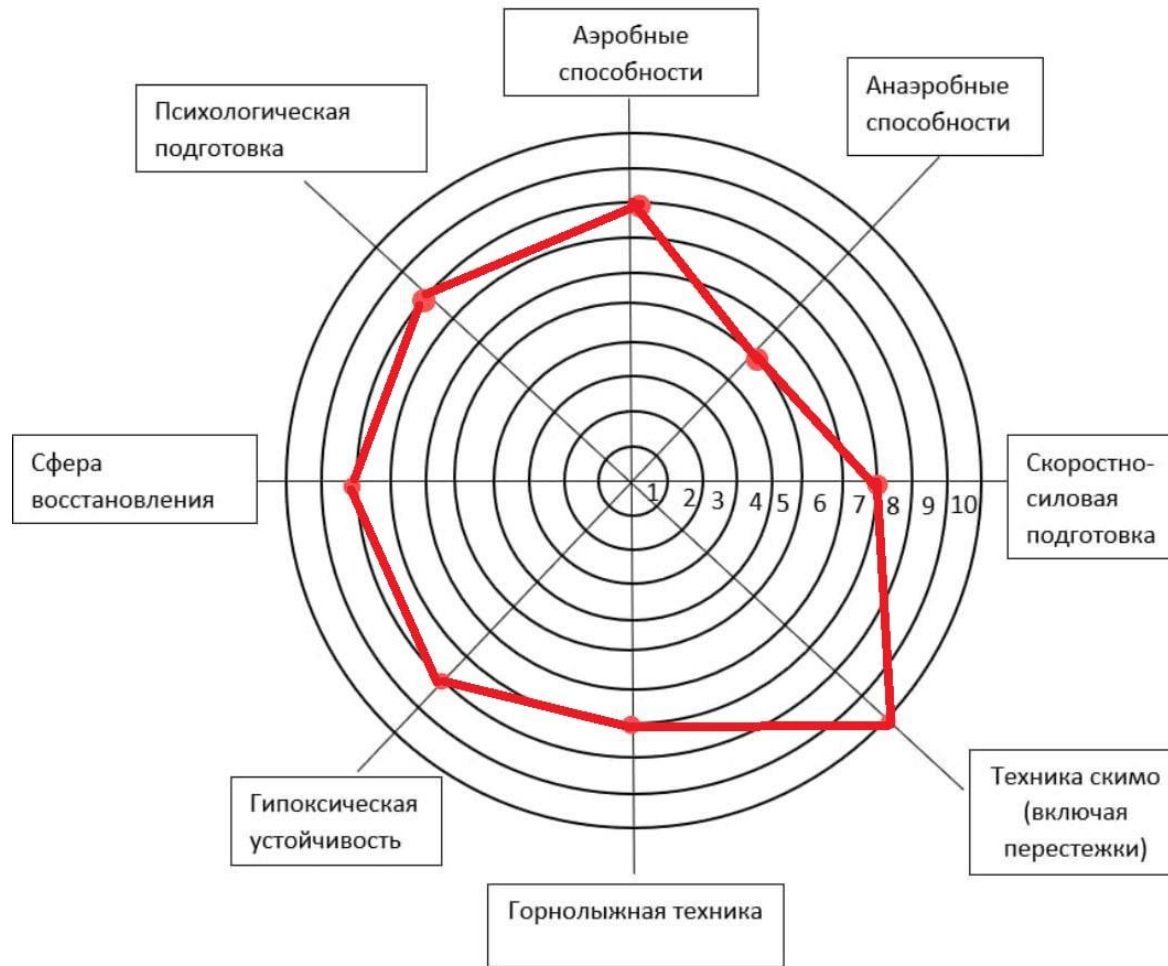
Аэробные способности

Анаэробные способности

Психологическая подготовка

Сфера восстановления

1 2 3 4 5 6 7 8 9 10

Скоростно-силовая подготовка

Гипоксическая устойчивость

Техника скимо (включая перестежки)

Горнолыжная техника